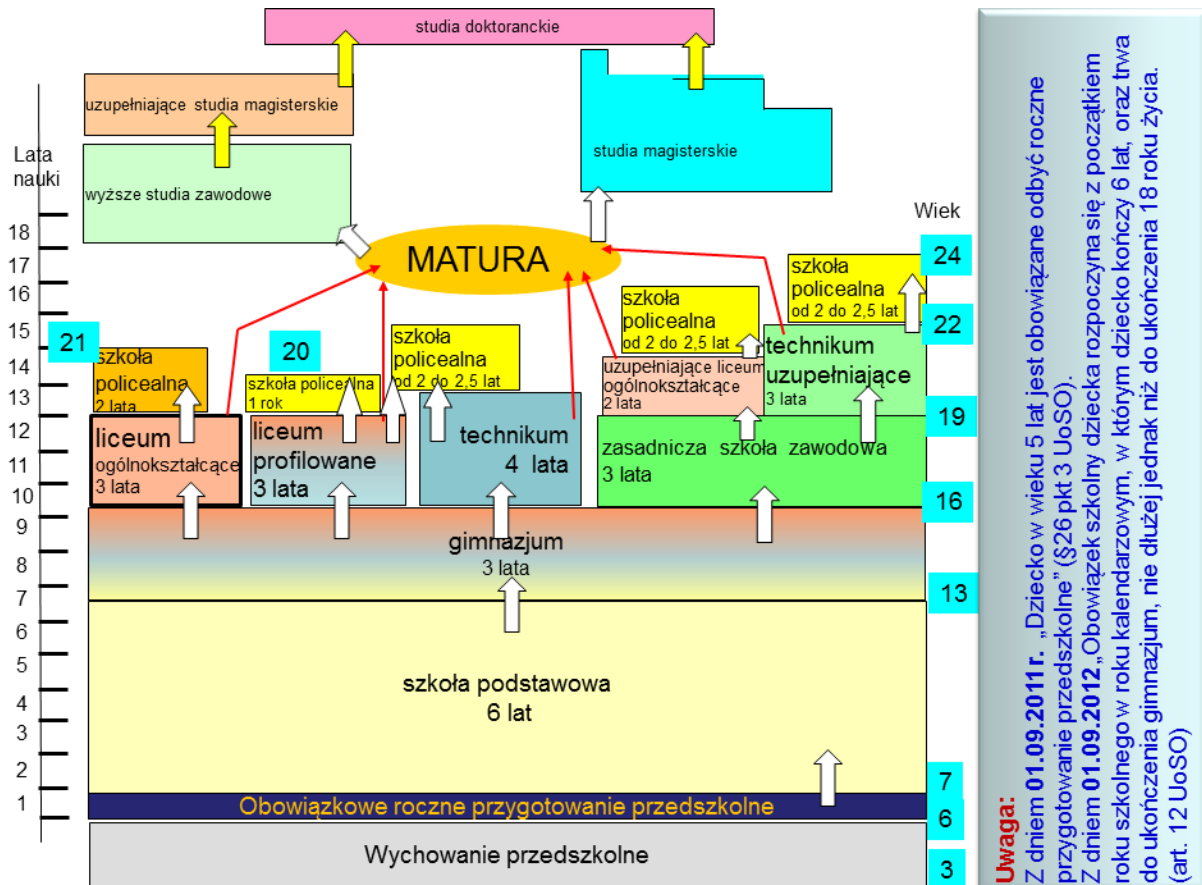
studia doktoranckie

uzupełniające studia magisterskie

wyższe studia zawodowe

studia magisterskie

Lata nauki

Wiek

MATURA

18
17
16
15
14
13
12
11
10
9
8
7
6
5
4
3
2
1

21

20

24

22

19

16

13

7

6

3

szkoła policealna
2 lata

szkoła policealna
1 rok

szkoła policealna
od 2 do 2,5 lat

szkoła policealna
od 2 do 2,5 lat

szkoła policealna
od 2 do 2,5 lat

uzupełniające liceum ogólnokształcące
2 lata

technikum uzupełniające
3 lata

liceum ogólnokształcące
3 lata

liceum profilowane
3 lata

technikum
4 lata

zasadnicza szkoła zawodowa
3 lata

gimnazjum
3 lata

szkoła podstawowa
6 lat

Obowiązkowe roczne przygotowanie przedszkolne

Wychowanie przedszkolne

Uwaga:
Z dniem 01.09.2011 r. „Dziecko w wieku 5 lat jest obowiązane odbyć roczne przygotowanie przedszkolne" (§26 pkt 3 UoSO).
Z dniem 01.09.2012 „Obowiązek szkolny dziecka rozpoczyna się z początkiem roku szkolnego w roku kalendarzowym, w którym dziecko kończy 6 lat, oraz trwa do ukończenia gimnazjum, nie dłużej jednak niż do ukończenia 18 roku życia. (art. 12 UoSO)